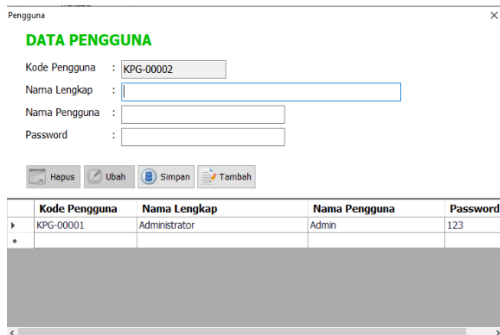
Pengguna

×

DATA PENGGUNA

Kode Pengguna : KPG-00002

Nama Lengkap :

Nama Pengguna :

Password :

Hapus Ubah Simpan Tambah

| | Kode Pengguna | Nama Lengkap | Nama Pengguna | Password |
|---|---|---|---|---|
| ▸ | KPG-00001 | Administrator | Admin | 123 |
| * | | | | |